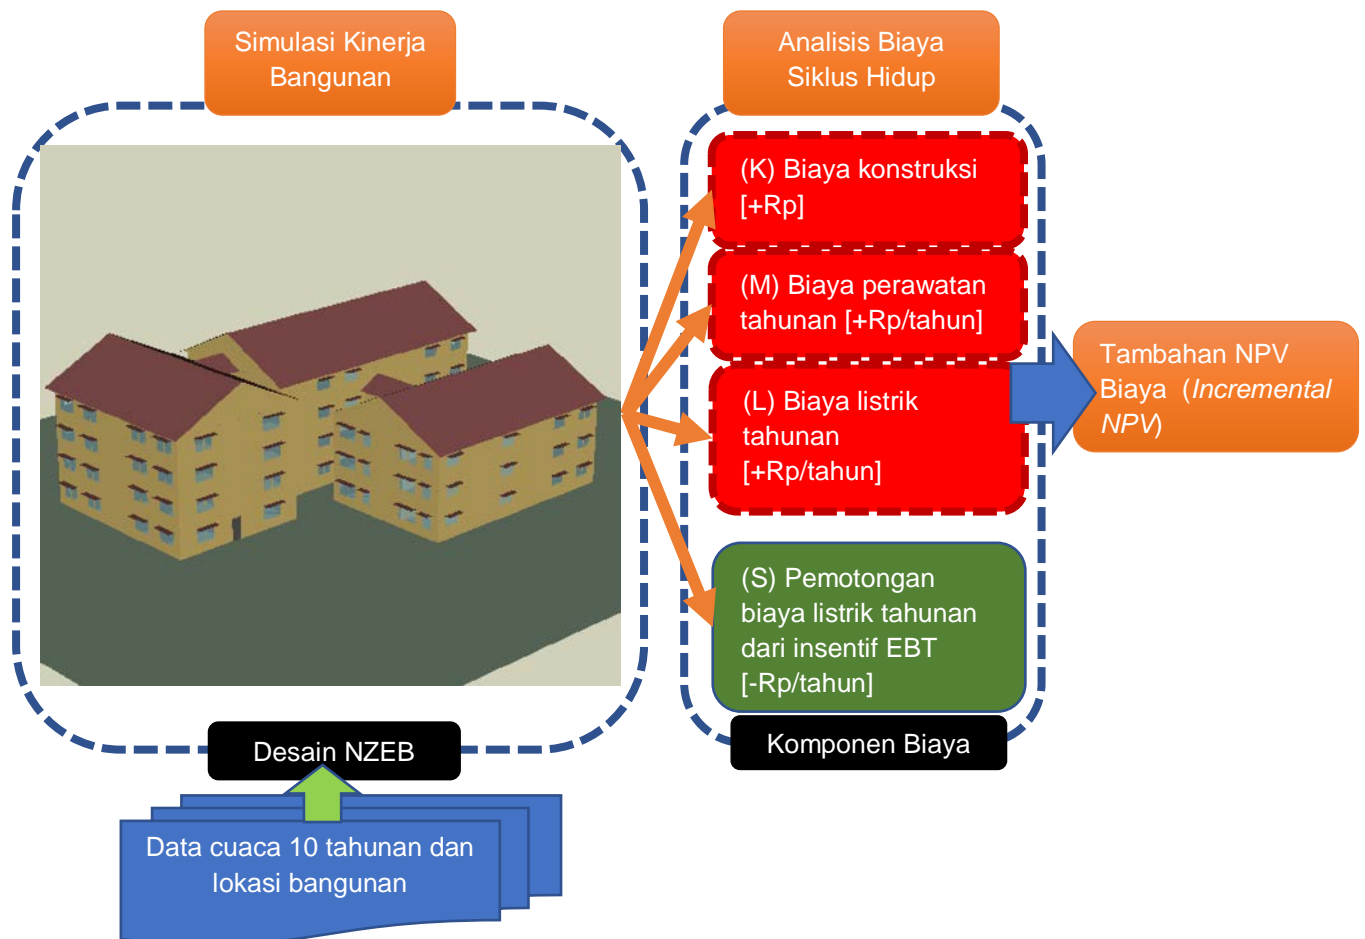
Simulasi Kinerja Bangunan

Analisis Biaya Siklus Hidup

(K) Biaya konstruksi [+Rp]

(M) Biaya perawatan tahunan [+Rp/tahun]

(L) Biaya listrik tahunan [+Rp/tahun]

Tambahan NPV Biaya (*Incremental NPV*)

(S) Pemotongan biaya listrik tahunan dari insentif EBT [-Rp/tahun]

Desain NZEB

Komponen Biaya

Data cuaca 10 tahunan dan lokasi bangunan